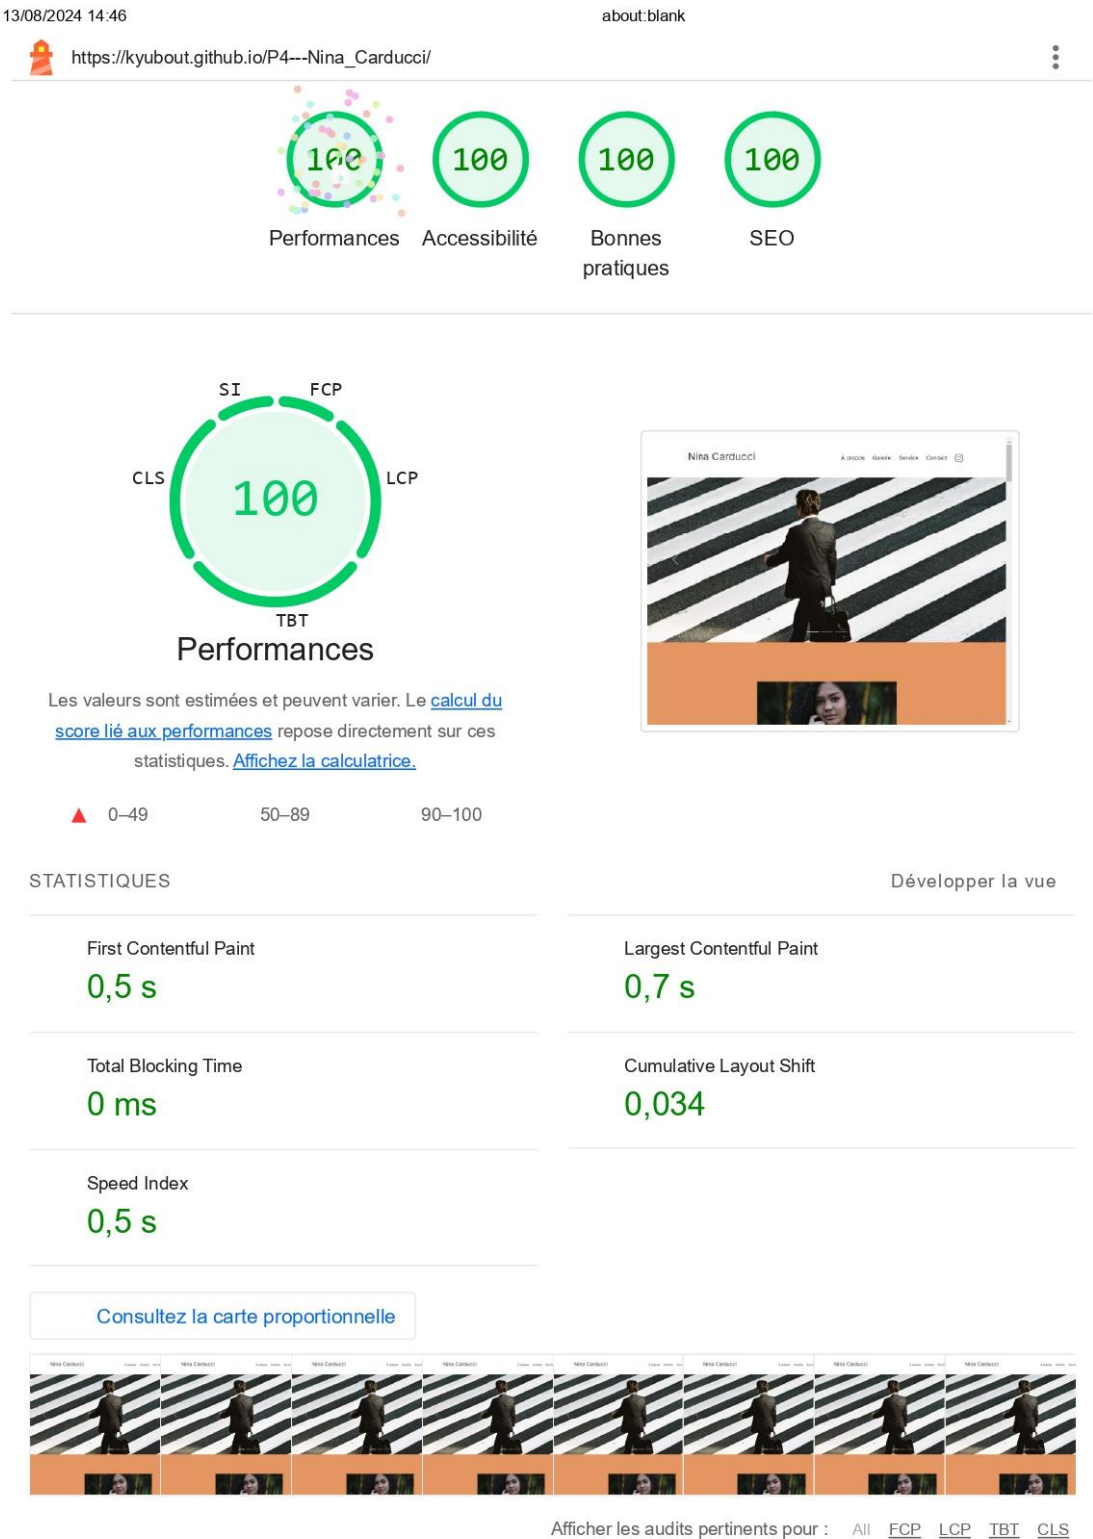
13/08/2024 14:46 about:blank

https://kyubout.github.io/P4---Nina_Carducci/

100 Performances
100 Accessibilité
100 Bonnes pratiques
100 SEO

SI FCP CLS 100 LCP TBT

Performances

Les valeurs sont estimées et peuvent varier. Le calcul du score lié aux performances repose directement sur ces statistiques. Affichez la calculatrice.

0–49 50–89 90–100

Nina Carducci À propos Galerie Service Contact

STATISTIQUES

Développer la vue

First Contentful Paint
0,5 s

Largest Contentful Paint
0,7 s

Total Blocking Time
0 ms

Cumulative Layout Shift
0,034

Speed Index
0,5 s

Consultez la carte proportionnelle

Afficher les audits pertinents pour : All FCP LCP TBT CLS